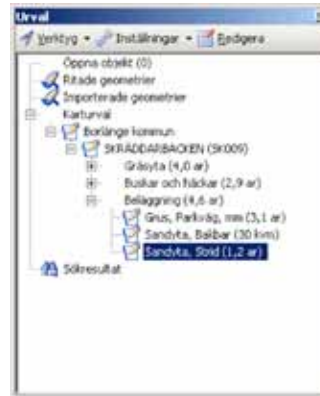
Urval

Verktyg · Inställningar · Redigera

Öppna objekt (0)
Ritade geometrier
Importerade geometrier
Kartuval
Borlänge kommun
SKRÄDDARBACKEN (Sk009)
Gräsyta (4,0 ar)
Buskar och häckar (2,9 ar)
Beläggning (4,6 ar)
Grus, Parkväg, mm (3,1 ar)
Sandyta, Bollbar (30 kvm)
Sandyta, Stöd (1,2 ar)
Sökresultat